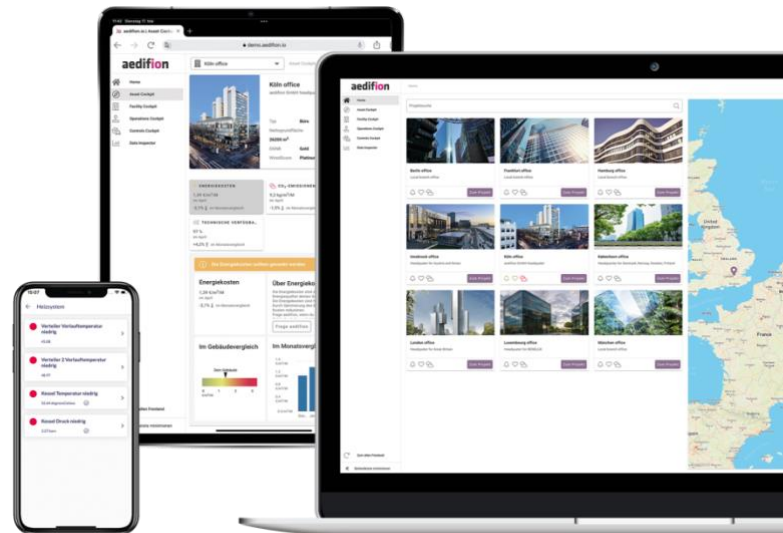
aedifion.io | Asset Cockpit
demo.aedifion.io

aedifion

Home
Asset Cockpit
Facility Cockpit
Operations Cockpit
Controls Cockpit
Data Inspector

Köln office

Köln office
aedifion GmbH Headquarter

Typ Büro
Nettogrundfläche
DGNB Gold

ENERGIEKOSTEN
CO₂-EMISSIONEN
TECHNISCHE VERFÜGBA...

Die Energiepreise wurden geschätzt

Energiekosten
Über Energiekosten

Frage aedifion

Im Gebäudevergleich
Im Monatsvergleich

Heizsystem

Verteiler Vorlauftemperatur niedrig
Verteiler 2 Vorlauftemperatur niedrig
Kessel Temperatur niedrig
Kessel Druck niedrig

aedifion

Projektsuche

Berlin office
Frankfurt office
Hamburg office
Innsbruck office
Köln office
Kobenhavn office
London office
Luxembourg office
München office

Zum Projekt